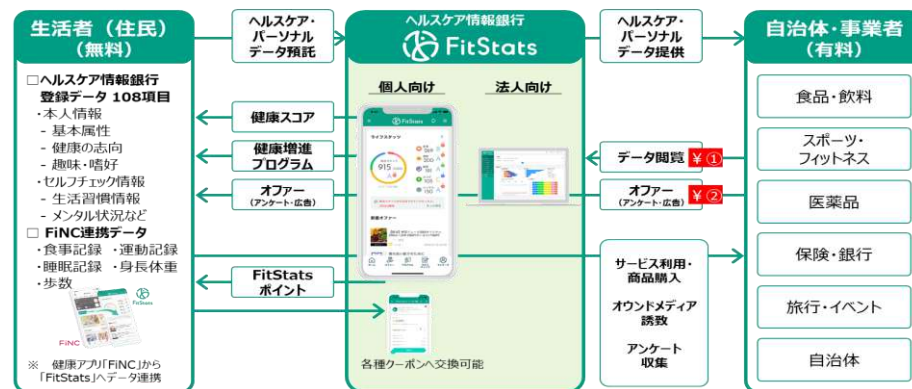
生活者（住民）
（無料）

□ヘルスケア情報銀行
登録データ 108項目
・本人情報
- 基本属性
- 健康の志向
- 趣味・嗜好
・セルフチェック情報
- 生活習慣情報
- メンタル状況など
□ FiNC連携データ
・食事記録 ・運動記録
・睡眠記録 ・身長体重
・歩数

FitStats

FiNC

※ 健康アプリ「FiNC」から「FitStats」へデータ連携

ヘルスケア・パーソナルデータ預託

健康スコア

健康増進プログラム

オファー
（アンケート・広告）

FitStats
ポイント

ヘルスケア情報銀行
FitStats

個人向け

法人向け

各種クーポンへ交換可能

ヘルスケア・パーソナルデータ提供

データ閲覧 ¥ ①

オファー
（アンケート・広告） ¥ ②

サービス利用・商品購入

オウンドメディア誘致

アンケート収集

自治体・事業者
（有料）

食品・飲料

スポーツ・フィットネス

医薬品

保険・銀行

旅行・イベント

自治体